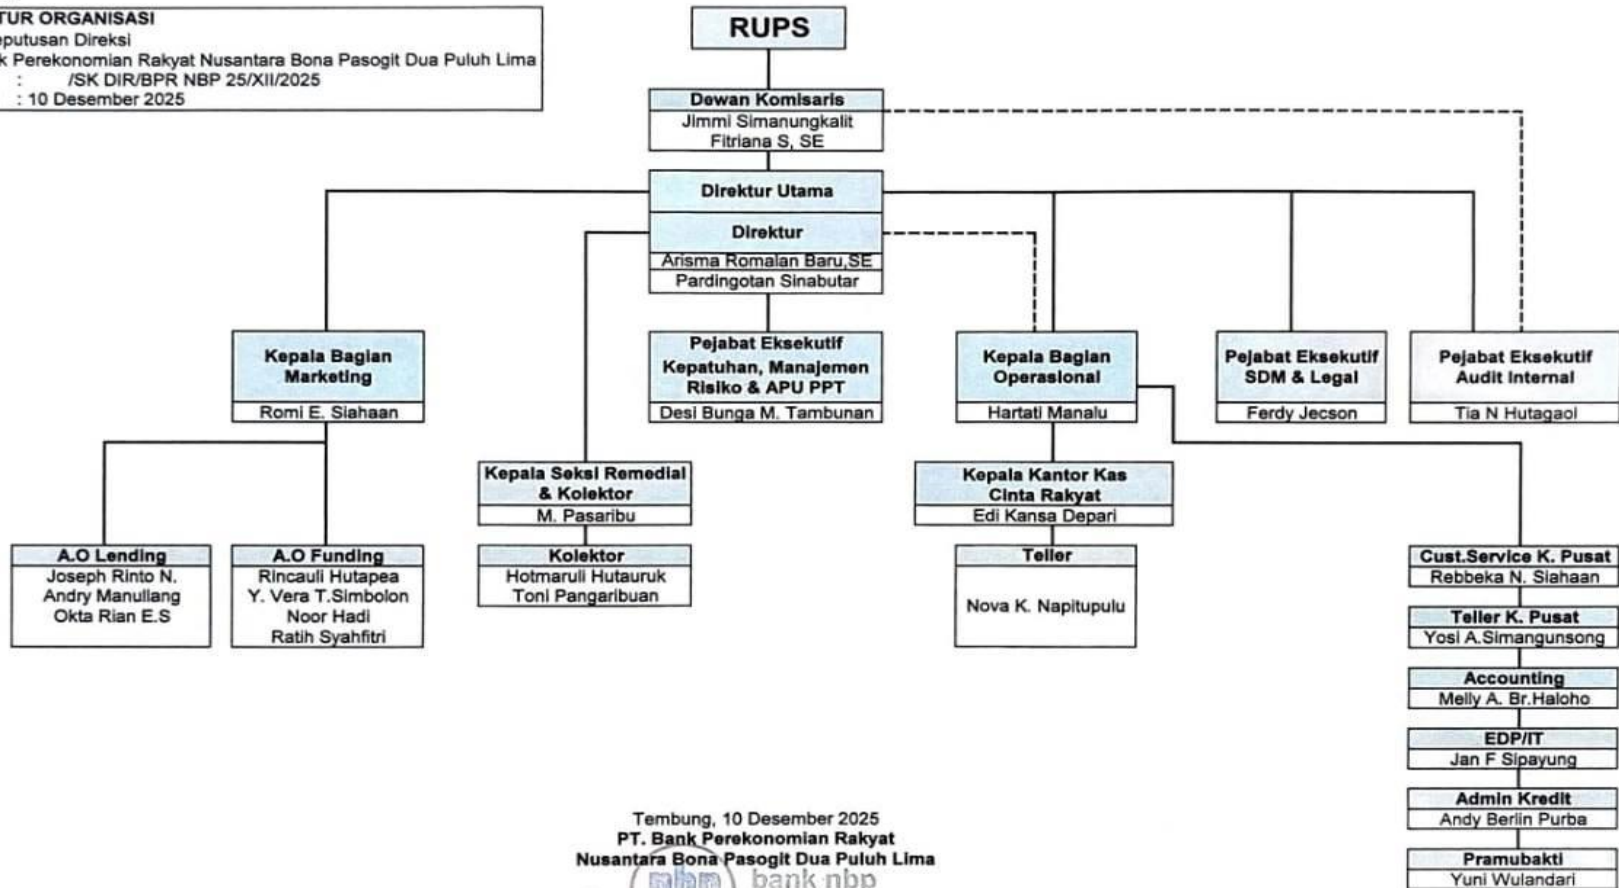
TUR ORGANISASI
putusan Direksi
k Perekonomian Rakyat Nusantara Bona Pasogit Dua Puluh Lima
: /SK DIR/BPR NBP 25/XII/2025
: 10 Desember 2025

RUPS

Dewan Komisaris
Jimmi Simanungkalit
Fitriana S, SE

Direktur Utama

Direktur
Arisma Romalan Baru,SE
Pardingotan Sinabutar

Kepala Bagian Marketing
Romi E. Siahaan

Pejabat Eksekutif Kepatuhan, Manajemen Risiko & APU PPT
Desi Bunga M. Tambunan

Kepala Bagian Operasional
Hartati Manalu

Pejabat Eksekutif SDM & Legal
Ferdy Jecson

Pejabat Eksekutif Audit Internal
Tia N Hutagaol

Kepala Seksi Remedial & Kolektor
M. Pasaribu

Kepala Kantor Kas Cinta Rakyat
Edi Kansa Depari

A.O Lending
Joseph Rinto N.
Andry Manullang
Okta Rian E.S

A.O Funding
Rincauli Hutapea
Y. Vera T.Simbolon
Noor Hadi
Ratih Syahfitri

Kolektor
Hotmaruli Hutauruk
Toni Pangaribuan

Teller
Nova K. Napitupulu

Cust.Service K. Pusat
Rebbeka N. Siahaan

Teller K. Pusat
Yosi A.Simangunsong

Accounting
Melly A. Br.Haloho

EDP/IT
Jan F Sipayung

Admin Kredit
Andy Berlin Purba

Pramubakti
Yuni Wulandari

Tembung, 10 Desember 2025
PT. Bank Perekonomian Rakyat
Nusantara Bona Pasogit Dua Puluh Lima
bank nbp